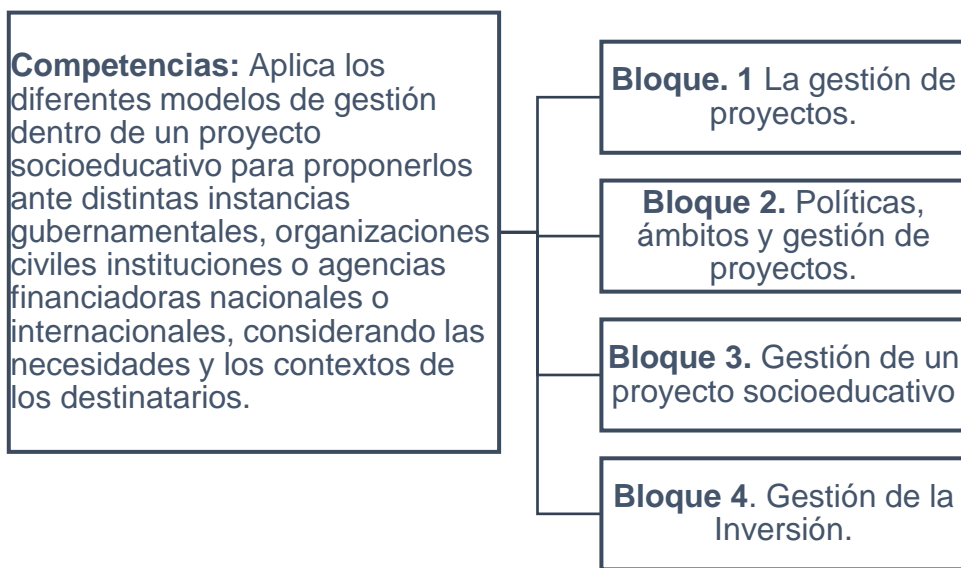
**Competencias:** Aplica los diferentes modelos de gestión dentro de un proyecto socioeducativo para proponerlos ante distintas instancias gubernamentales, organizaciones civiles instituciones o agencias financiadoras nacionales o internacionales, considerando las necesidades y los contextos de los destinatarios.

**Bloque. 1** La gestión de proyectos.

**Bloque 2.** Políticas, ámbitos y gestión de proyectos.

**Bloque 3.** Gestión de un proyecto socioeducativo

**Bloque 4**. Gestión de la Inversión.